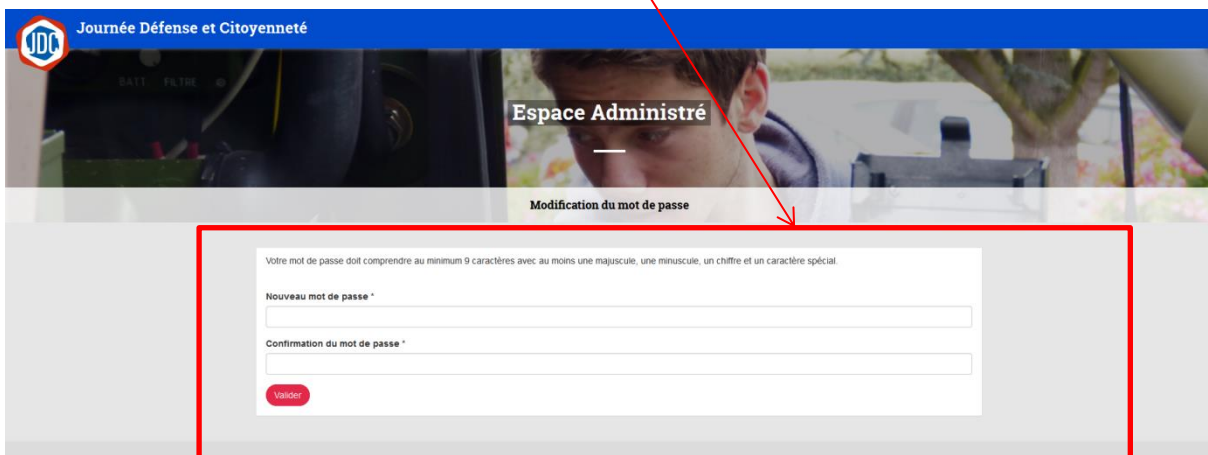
JDC

Journée Défense et Citoyenneté

BATT. FILTRE

Espace Administré

Modification du mot de passe

Votre mot de passe doit comprendre au minimum 9 caractères avec au moins une majuscule, une minuscule, un chiffre et un caractère spécial.

Nouveau mot de passe *

Confirmation du mot de passe *

Valider